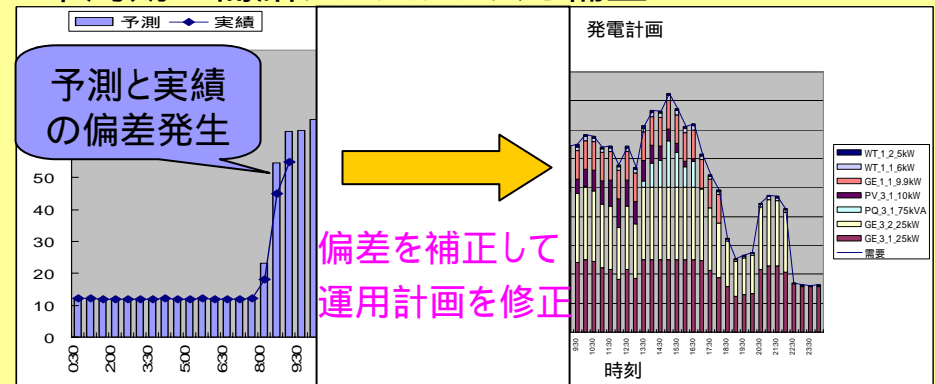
予測 実績

予測と実績の偏差発生

50
40
30
20
10
0

030
200
330
500
630
800
930

偏差を補正して運用計画を修正

発電計画

WT_1_2_5kW
WT_1_1_6kW
GE_1_1_9.9kW
PV_3_1_10kW
PQ_3_1_75kVA
GE_3_2_25kW
GE_3_1_25kW
需要

930
1030
1130
1230
1330
1430
1530
1630
1730
1830
1930
2030
2130
2230
2330

時刻